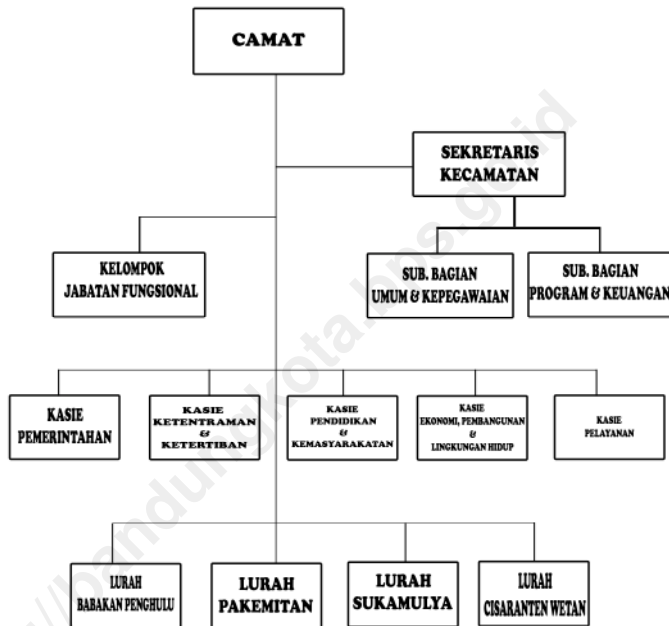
CAMAT

SEKRETARIS KECAMATAN

KELOMPOK JABATAN FUNGSIONAL

SUB. BAGIAN UMUM & KEPEGAWAIAN

SUB. BAGIAN PROGRAM & KEUANGAN

KASIE PEMERINTAHAN

KASIE KETENTRAMAN & KETERTIBAN

KASIE PENDIDIKAN & KEMASYARAKATAN

KASIE EKONOMI, PEMBANGUNAN & LINGKUNGAN HIDUP

KASIE PELAYANAN

LURAH BABAKAN PENGHULU

LURAH PAKEMITAN

LURAH SUKAMULYA

LURAH CISARANTEN WETAN

bandungkota.bps.go.id